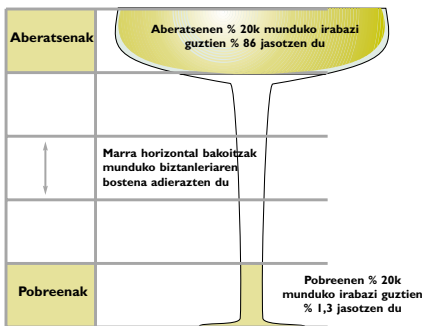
Aberatsenak

Aberatsenen % 20k munduko irabazi guztien % 86 jasotzen du

Marra horizontal bakoitzak munduko biztanleriaren bostena adierazten du

Pobreenak

Pobreenen % 20k munduko irabazi guztien % 1,3 jasotzen du